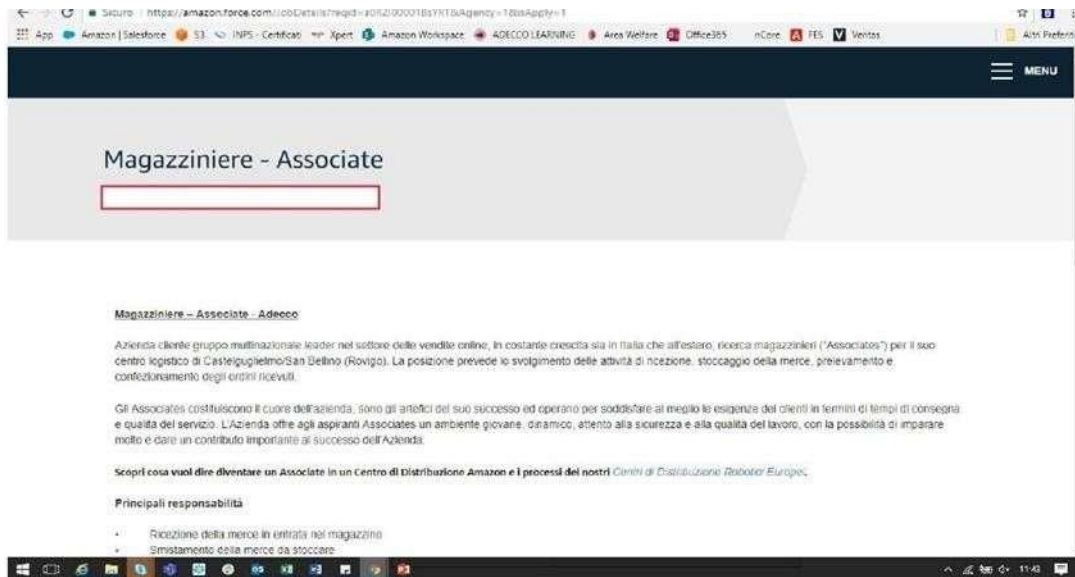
Sicuro | https://amazon.force.com/JobDetails?reqid=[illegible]&Agency=1&isApply=1

App Amazon | Salesforce 53 INPS - Certificati Xpert Amazon Workspace ADECCO LEARNING Area Welfare Office365 nCore FES Veritas Altri Preferiti

MENU

Magazziniere - Associate

Magazziniere – Associate - Adecco

Azienda cliente gruppo multinazionale leader nel settore delle vendite online, in costante crescita sia in Italia che all'estero, ricerca magazzinieri ("Associates") per il suo centro logistico di Castelguglielmo/San Bellino (Rovigo). La posizione prevede lo svolgimento delle attività di ricezione, stoccaggio della merce, prelevamento e confezionamento degli ordini ricevuti.

Gli Associates costituiscono il cuore dell'azienda, sono gli artefici del suo successo ed operano per soddisfare al meglio le esigenze dei clienti in termini di tempi di consegna e qualità del servizio. L'Azienda offre agli aspiranti Associates un ambiente giovane, dinamico, attento alla sicurezza e alla qualità del lavoro, con la possibilità di imparare molto e dare un contributo importante al successo dell'Azienda.

Scopri cosa vuol dire diventare un Associate in un Centro di Distribuzione Amazon e i processi dei nostri Centri di Distribuzione Robotici Europei.

Principali responsabilità

• Ricezione della merce in entrata nel magazzino
• Smistamento della merce da stoccare

11:43